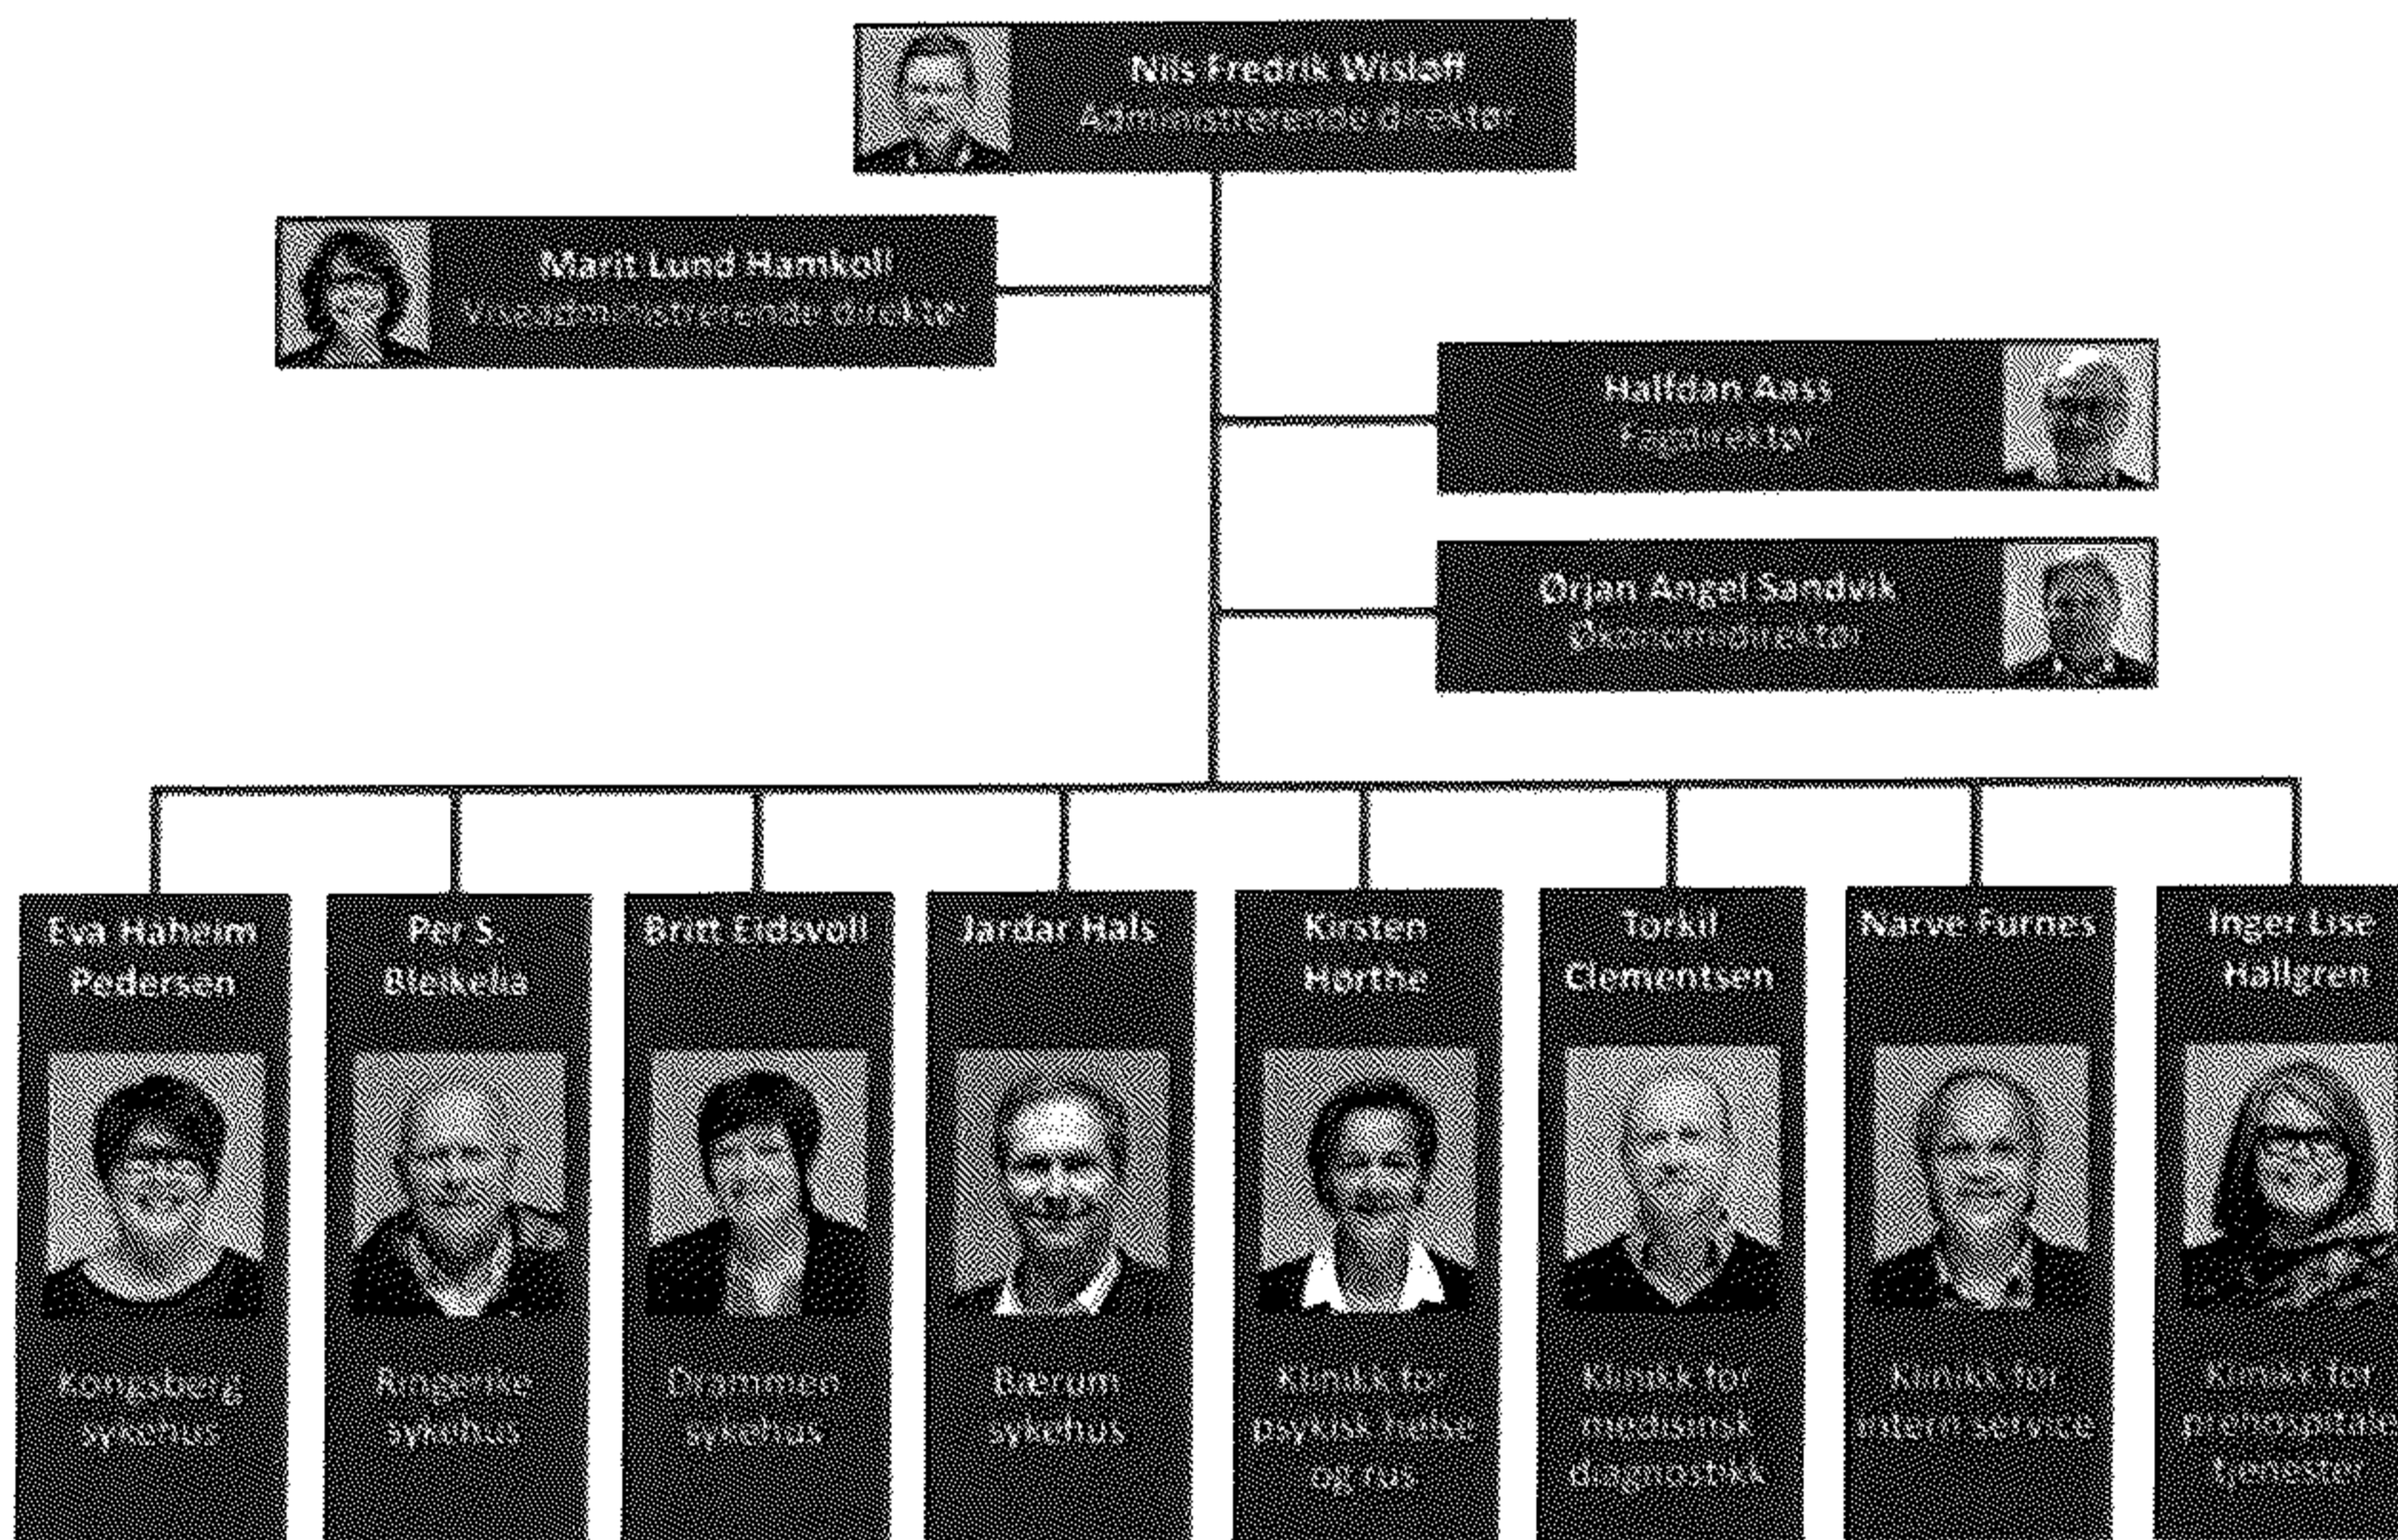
Nils Fredrik Wisløff
Administrerende direktør

Marit Lund Hamkoll
Viseadministrerende direktør

Halfdan Aass
Fagdirektør

Ørjan Angel Sandvik
Økonomidirektør

Eva Haheim Pedersen
Kongsberg sykehus

Per S. Bleikelia
Ringerike sykehus

Britt Eidsvoll
Drammen sykehus

Jardar Hals
Bærum sykehus

Kirsten Horthe
Klinikk for psykisk helse og rus

Torkil Clementsen
Klinikk for medisinsk diagnostikk

Narve Furnes
Klinikk for intern service

Inger Lise Hallgren
Klinikk for prehospitale tjenester